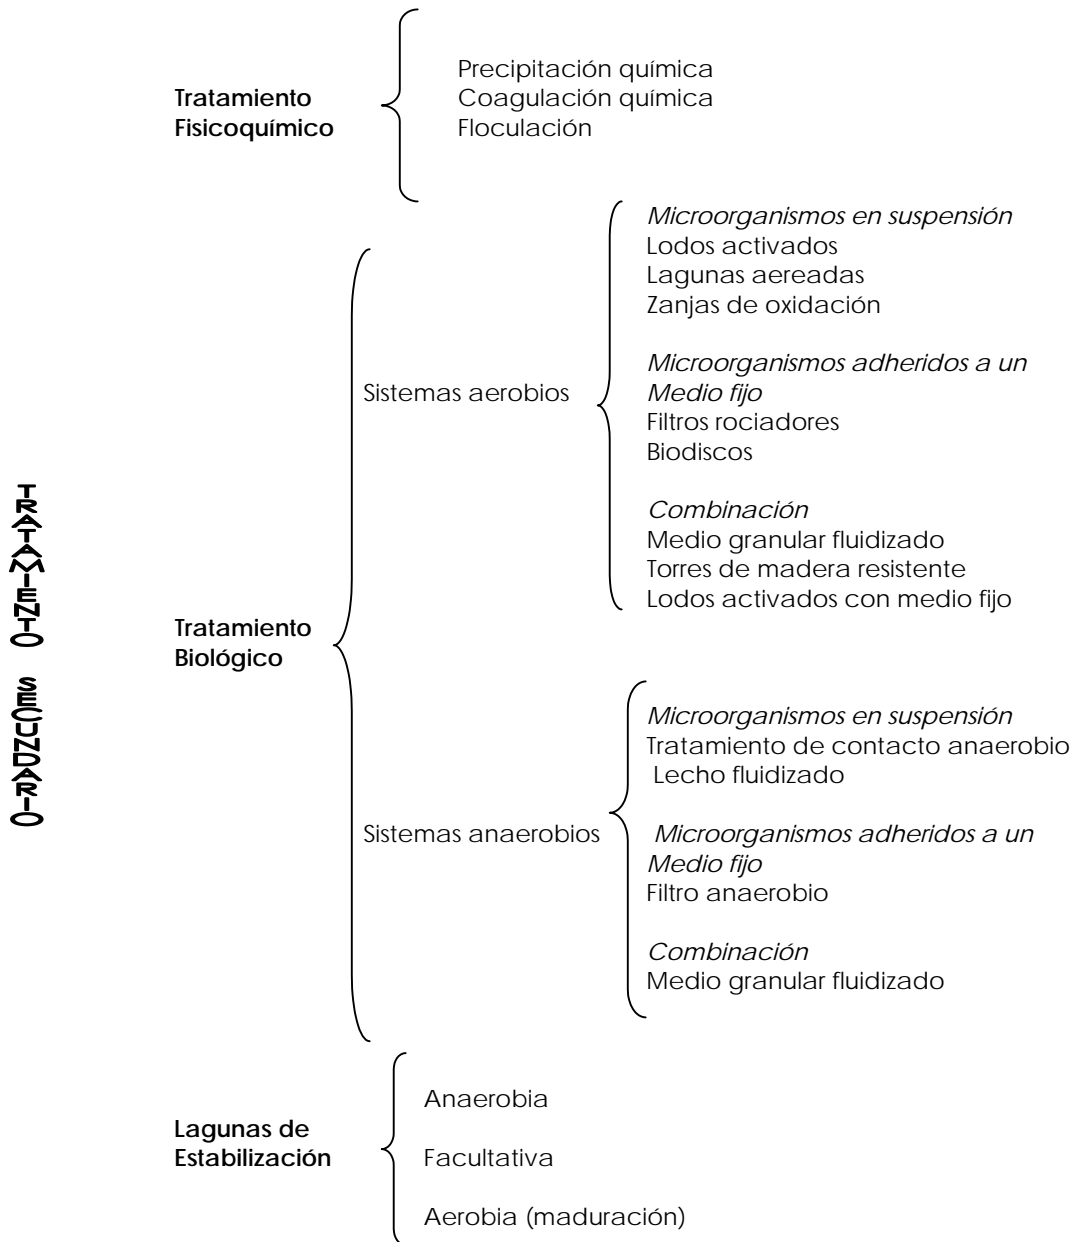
TRATAMIENTO SECUNDARIO

Tratamiento Fisicoquímico

Precipitación química
Coagulación química
Floculación

Tratamiento Biológico

Sistemas aerobios

Microorganismos en suspensión
Lodos activados
Lagunas aereadas
Zanjas de oxidación

Microorganismos adheridos a un Medio fijo
Filtros rociadores
Biodiscos

Combinación
Medio granular fluidizado
Torres de madera resistente
Lodos activados con medio fijo

Sistemas anaerobios

Microorganismos en suspensión
Tratamiento de contacto anaerobio
Lecho fluidizado

Microorganismos adheridos a un Medio fijo
Filtro anaerobio

Combinación
Medio granular fluidizado

Lagunas de Estabilización

Anaerobia

Facultativa

Aerobia (maduración)